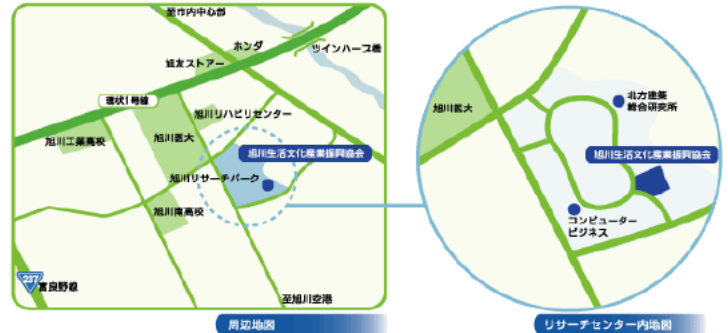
至市内中心部
ホンダ
ツインハープ橋
道友ストアー
環状1号線
旭川リハビリセンター
旭川医大
旭川工業高校
旭川生活文化産業振興協会
旭川リサーチパーク
旭川南高校
237
富良野線
至旭川空港
周辺地図

旭川医大
北方建築総合研究所
旭川生活文化産業振興協会
コンピューター
ビジネス
リサーチセンター内地図